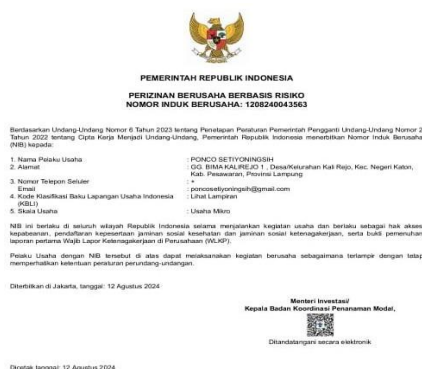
PEMERINTAH REPUBLIK INDONESIA

PERIZINAN BERUSAHA BERBASIS RISIKO
NOMOR INDUK BERUSAHA: 1208240043563

Berdasarkan Undang-Undang Nomor 6 Tahun 2023 tentang Penetapan Peraturan Pemerintah Pengganti Undang-Undang Nomor 2 Tahun 2022 tentang Cipta Kerja Menjadi Undang-Undang, Pemerintah Republik Indonesia menerbitkan Nomor Induk Berusaha (NIB) kepada:

| | | |
|---|---|---|
| 1. | Nama Pelaku Usaha | : PONCO SETIYONINGSIH |
| 2. | Alamat | : GG. BIMA KALIREJO 1, Desa/Kelurahan Kali Rejo, Kec. Negeri Katon, Kab. Pesawaran, Provinsi Lampung |
| 3. | Nomor Telepon Seluler | : + |
| | Email | : poncosetiyoningsih@gmail.com |
| 4. | Kode Klasifikasi Baku Lapangan Usaha Indonesia (KBLI) | : Lihat Lampiran |
| 5. | Skala Usaha | : Usaha Mikro |

NIB ini berlaku di seluruh wilayah Republik Indonesia selama menjalankan kegiatan usaha dan berlaku sebagai hak akses kepabeanan, pendaftaran kepesertaan jaminan sosial kesehatan dan jaminan sosial ketenagakerjaan, serta bukti pemenuhan laporan pertama Wajib Lapor Ketenagakerjaan di Perusahaan (WLKP).

Pelaku Usaha dengan NIB tersebut di atas dapat melaksanakan kegiatan berusaha sebagaimana terlampir dengan tetap memperhatikan ketentuan peraturan perundang-undangan.

Diterbitkan di Jakarta, tanggal: 12 Agustus 2024

Menteri Investasi/
Kepala Badan Koordinasi Penanaman Modal,

Ditandatangani secara elektronik

Dicetak tanggal: 12 Agustus 2024